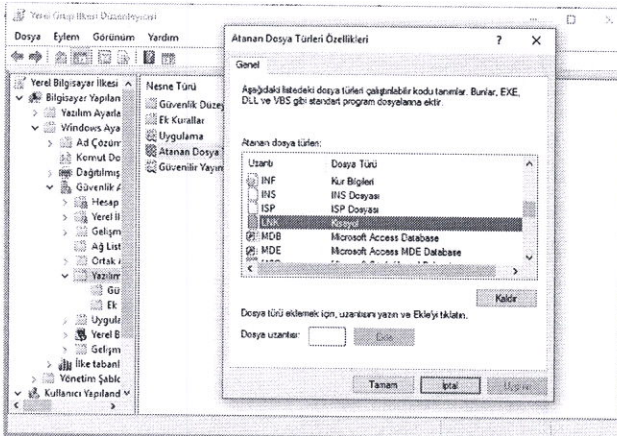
Yerel Grup İlkesi Düzenleyicisi

Dosya Eylem Görünüm Yardım

Yerel Bilgisayar İlkesi
Bilgisayar Yapılan
Yazılım Ayarla
Windows Aya
Ad Çözüm
Komut Do
Dağıtılmış
Güvenlik A
Hesap
Yerel İl
Gelişm
Ağ List
Ortak A
Yazılım
Gü
Ek
Uygula
Yerel B
Gelişm
İlke tabanl
Yönetim Şablo
Kullanıcı Yapıland

Nesne Türü
Güvenlik Düzey
Ek Kurallar
Uygulama
Atanan Dosya
Güvenilir Yayın

Atanan Dosya Türleri Özellikleri
?
×

Genel

Aşağıdaki listedeki dosya türleri çalıştırılabilir kodu tanımlar. Bunlar, EXE, DLL ve VBS gibi standart program dosyalarına ektir.

Atanan dosya türleri:

| Uzantı | Dosya Türü |
|---|---|
| INF | Kur Bilgileri |
| INS | INS Dosyası |
| ISP | ISP Dosyası |
| LNK | Kısayol |
| MDB | Microsoft Access Database |
| MDE | Microsoft Access MDE Database |

Kaldır

Dosya türü eklemek için, uzantısını yazın ve Ekle'yi tıklatın.

Dosya uzantısı:
Ekle

Tamam
İptal
Uygula